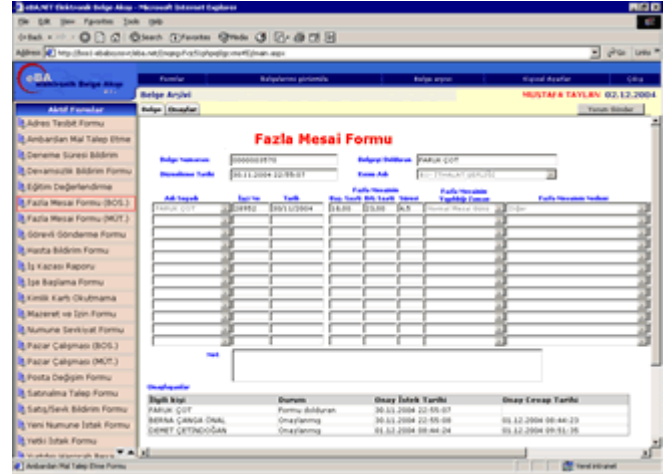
eBA.NET Elektronik Belge Akışı - Microsoft Internet Explorer

File Edit View Favorites Tools Help

Back Search Favorites Media

Address http://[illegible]/main.aspx Go Links

eBA elektronik Belge Akışı

Formlar Belgelerimi görüntüle Belge arşivi Kişisel Ayarlar Çıkış

Belge Arşivi MUSTAFA TAYLAN 02.12.2004

Belge Onaylar Yorum Göster

Aktif Formlar

Adres Tespit Formu
Ambardan Mal Talep Etme
Deneme Süresi Bildirim
Devamsızlık Bildirim Formu
Eğitim Değerlendirme
Fazla Mesai Formu (BOS.)
Fazla Mesai Formu (MÜT.)
Görevli Gönderme Formu
Hasta Bildirim Formu
İş Kazası Raporu
İşe Başlama Formu
Kimlik Kartı Okutmama
Mazeret ve İzin Formu
Numune Sevkiyat Formu
Pazar Çalışması (BOS.)
Pazar Çalışması (MÜT.)
Posta Değişim Formu
Satınalma Talep Formu
Satış/Sevk Bildirim Formu
Yeni Numune İstek Formu
Yetki İstek Formu
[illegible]

Fazla Mesai Formu

Belge Numarası 0000003570
Belgeyi Dolduran FARUK ÇOT
Düzenleme Tarihi 30.11.2004 22:55:07
Ekim Adı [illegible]

| Adı Soyadı | Sicil No | Tarih | Fazla Mesainin Baş. Saati | Fazla Mesainin Bit. Saati | Süresi | Fazla Mesainin Yapıldığı Zaman | Fazla Mesainin Sebebi |
|---|---|---|---|---|---|---|---|
| FARUK ÇOT | 28952 | 30/11/2004 | 16.00 | 23.00 | 6.5 | Normal Mesai Sonu | Diğer |

Not

Onaylayanlar

| İlgili kişi | Durum | Onay İstek Tarihi | Onay Cevap Tarihi |
|---|---|---|---|
| FARUK ÇOT | Formu doldurdu | 30.11.2004 22:55:07 | |
| BERNA ÇANGA ÖNAL | Onaylanmış | 30.11.2004 22:55:08 | 01.12.2004 08:44:23 |
| DEMET ÇETİNDOĞAN | Onaylanmış | 01.12.2004 08:44:24 | 01.12.2004 09:51:35 |

Ambardan Mal Talep Etme Formu Yerel intranet